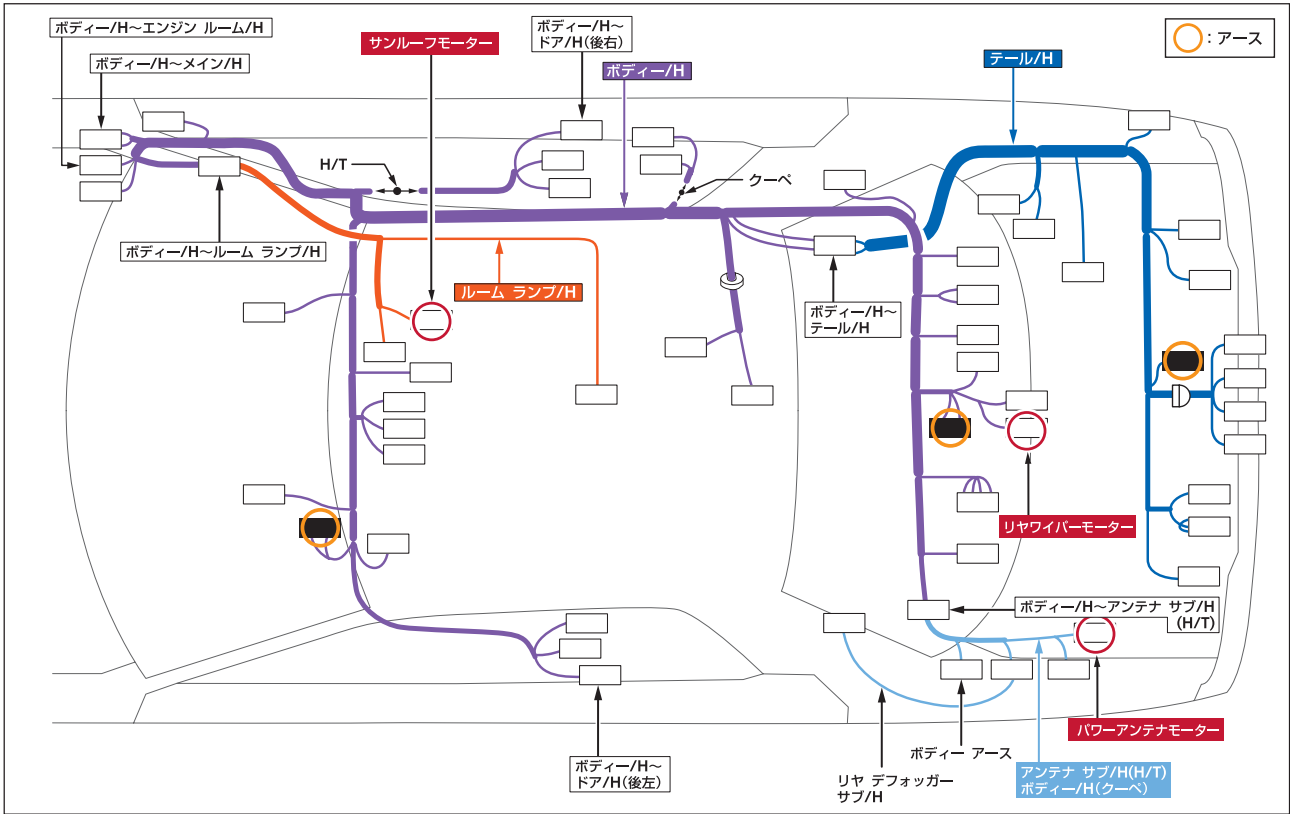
ボディー/H〜エンジン ルーム/H

ボディー/H〜メイン/H

サンルーフモーター

ボディー/H〜ドア/H(後右)

ボディー/H

: アース

テール/H

H/T

クーペ

ボディー/H〜ルーム ランプ/H

ルーム ランプ/H

ボディー/H〜テール/H

リヤワイパーモーター

ボディー/H〜アンテナ サブ/H (H/T)

パワーアンテナモーター

ボディー/H〜ドア/H(後左)

リヤ デフォッガー サブ/H

ボディー アース

アンテナ サブ/H(H/T)
ボディー/H(クーペ)